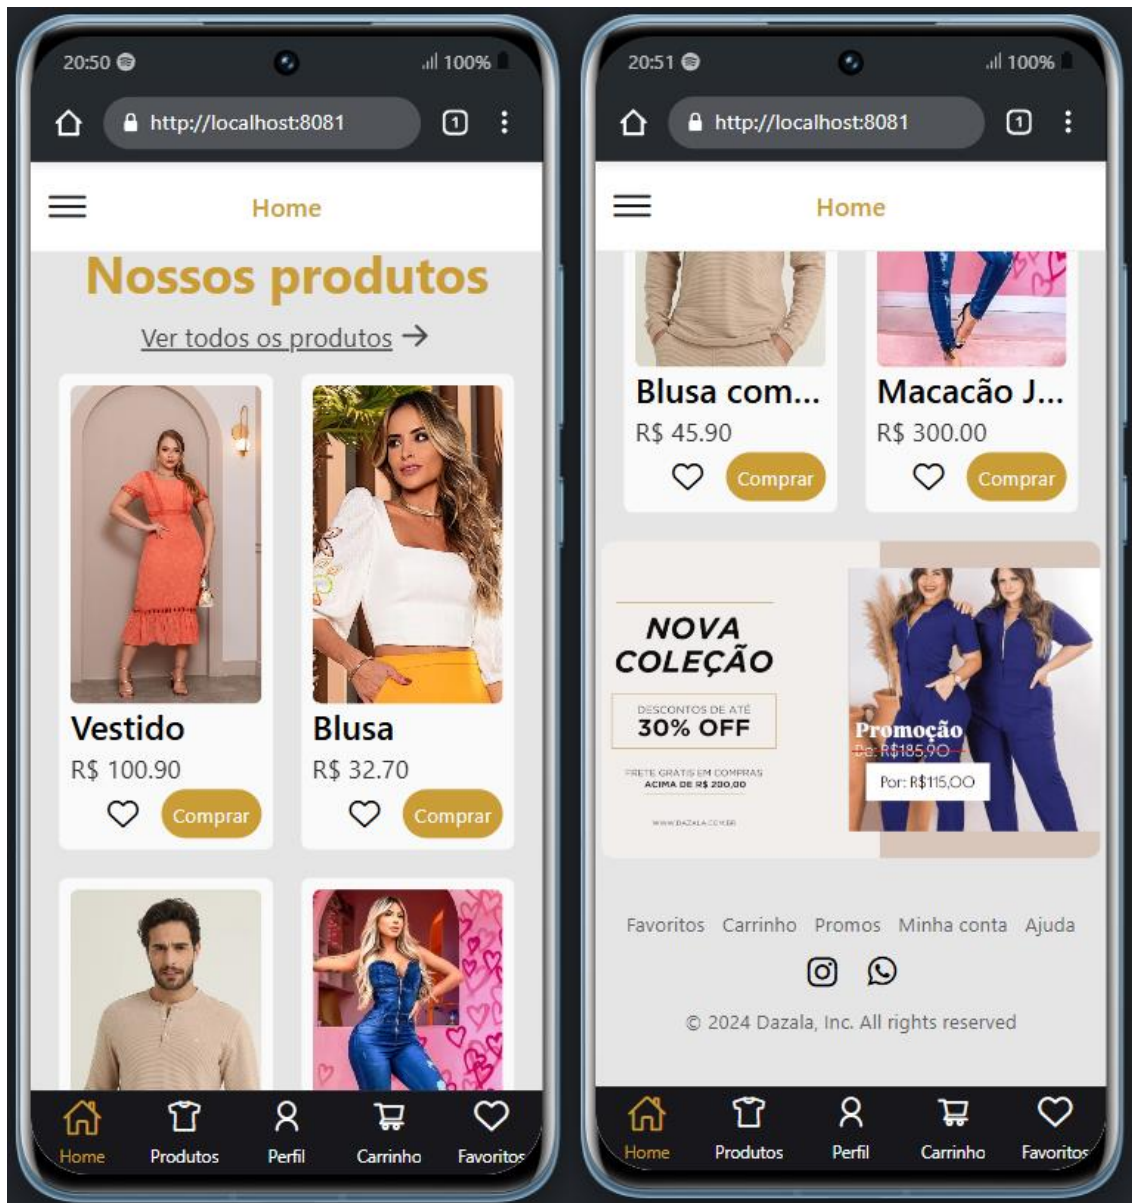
20:50 100%

http://localhost:8081 1

Home

Nossos produtos

Ver todos os produtos →

Vestido
R$ 100.90
Comprar

Blusa
R$ 32.70
Comprar

Home Produtos Perfil Carrinho Favoritos

20:51 100%

http://localhost:8081 1

Home

Blusa com...
R$ 45.90
Comprar

Macacão J...
R$ 300.00
Comprar

NOVA COLEÇÃO

DESCONTOS DE ATÉ
30% OFF

FRETE GRÁTIS EM COMPRAS ACIMA DE R$ 200,00

WWW.DAZALA.COM.BR

Promoção
De: R$185,90
Por: R$115,00

Favoritos Carrinho Promos Minha conta Ajuda

© 2024 Dazala, Inc. All rights reserved

Home Produtos Perfil Carrinho Favoritos